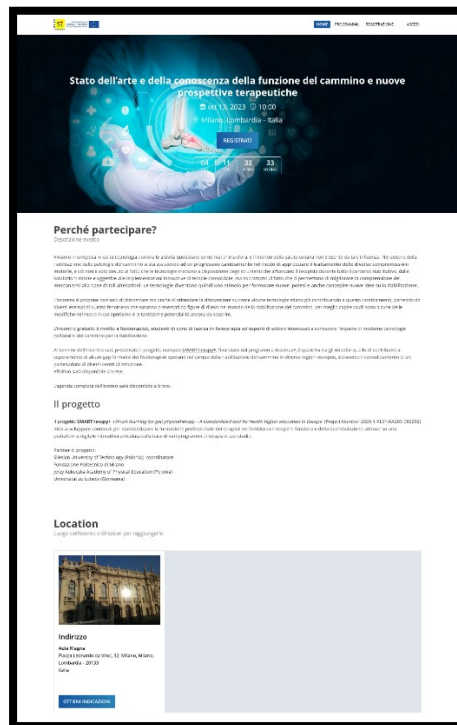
HOME PROGRAMMA REGISTRAZIONE ACCEDI

Stato dell'arte e della conoscenza della funzione del cammino e nuove prospettive terapeutiche

ott 13, 2023 10:00

Milano, Lombardia - Italia

REGISTRATI

04 11 32 33

Perché partecipare?
Descrizione evento

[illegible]

Il progetto

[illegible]

Location
Luogo dell'evento e direzioni per raggiungerlo

Indirizzo

Aula Magna
Piazza Leonardo da Vinci, 32, Milano, Lombardia - 20133
Italia

OTTIENI INDICAZIONI